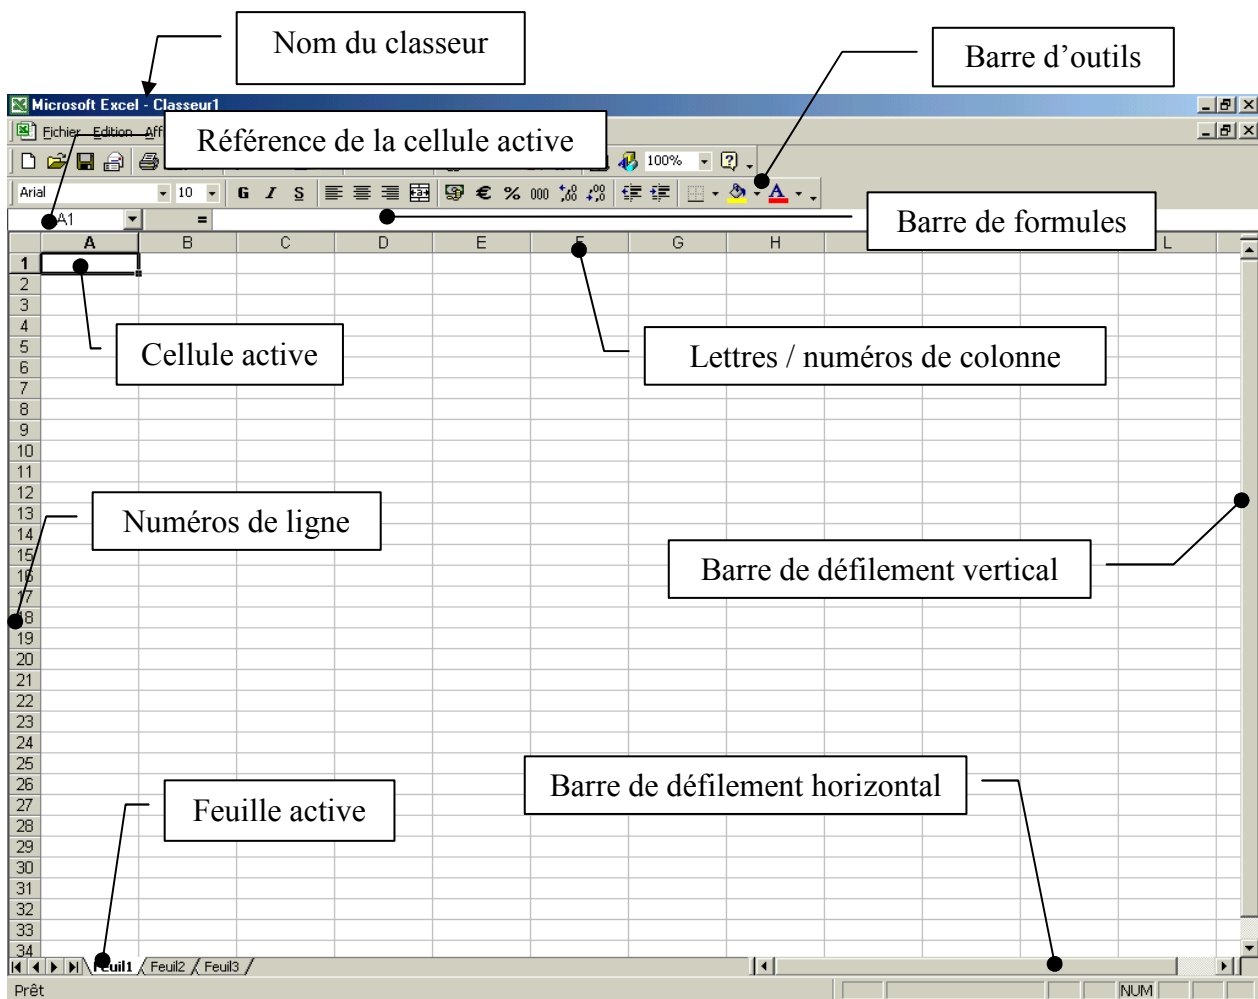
Nom du classeur

Barre d'outils

Microsoft Excel - Classeur1

Fichier Edition Aff

Référence de la cellule active

100%

Arial 10 G I S € % 000

A1 =

Barre de formules

A B C D E F G H L

1 2 3 4 5 6 7 8 9 10 11 12 13 14 15 16 17 18 19 20 21 22 23 24 25 26 27 28 29 30 31 32 33 34

Cellule active

Lettres / numéros de colonne

Numéros de ligne

Barre de défilement vertical

Feuille active

Barre de défilement horizontal

Feuil1 Feuil2 Feuil3

Prêt

NUM